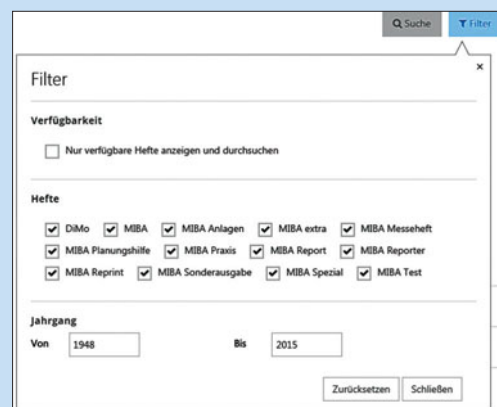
Suche

Filter

Filter

×

Verfügbarkeit

Nur verfügbare Hefte anzeigen und durchsuchen

Hefte

DiMo MIBA MIBA Anlagen MIBA extra MIBA Messeheft

MIBA Planungshilfe MIBA Praxis MIBA Report MIBA Reporter

MIBA Reprint MIBA Sonderausgabe MIBA Spezial MIBA Test

Jahrgang

Von 1948

Bis 2015

Zurücksetzen Schließen